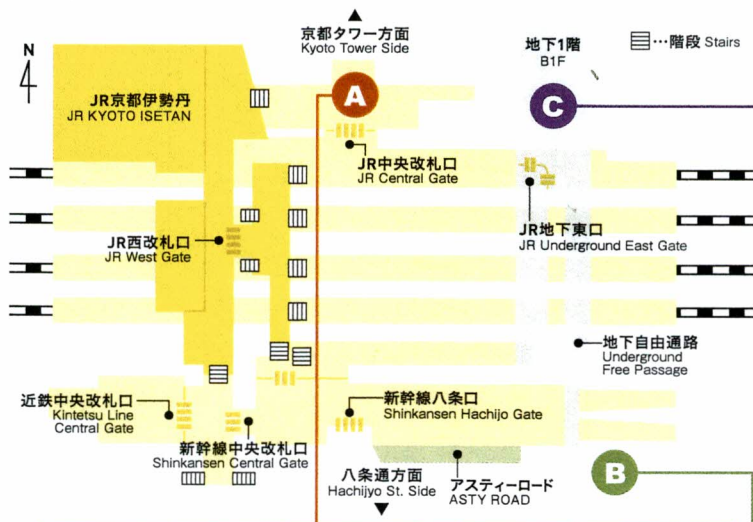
N

京都タワー方面
Kyoto Tower Side

地下1階
B1F

…階段 Stairs

JR京都伊勢丹
JR KYOTO ISETAN

A

C

JR中央改札口
JR Central Gate

JR地下東口
JR Underground East Gate

JR西改札口
JR West Gate

地下自由通路
Underground
Free Passage

近鉄中央改札口
Kintetsu Line
Central Gate

新幹線八条口
Shinkansen Hachijo Gate

新幹線中央改札口
Shinkansen Central Gate

八条通方面
Hachijyo St. Side

アスティーロード
ASTY ROAD

B